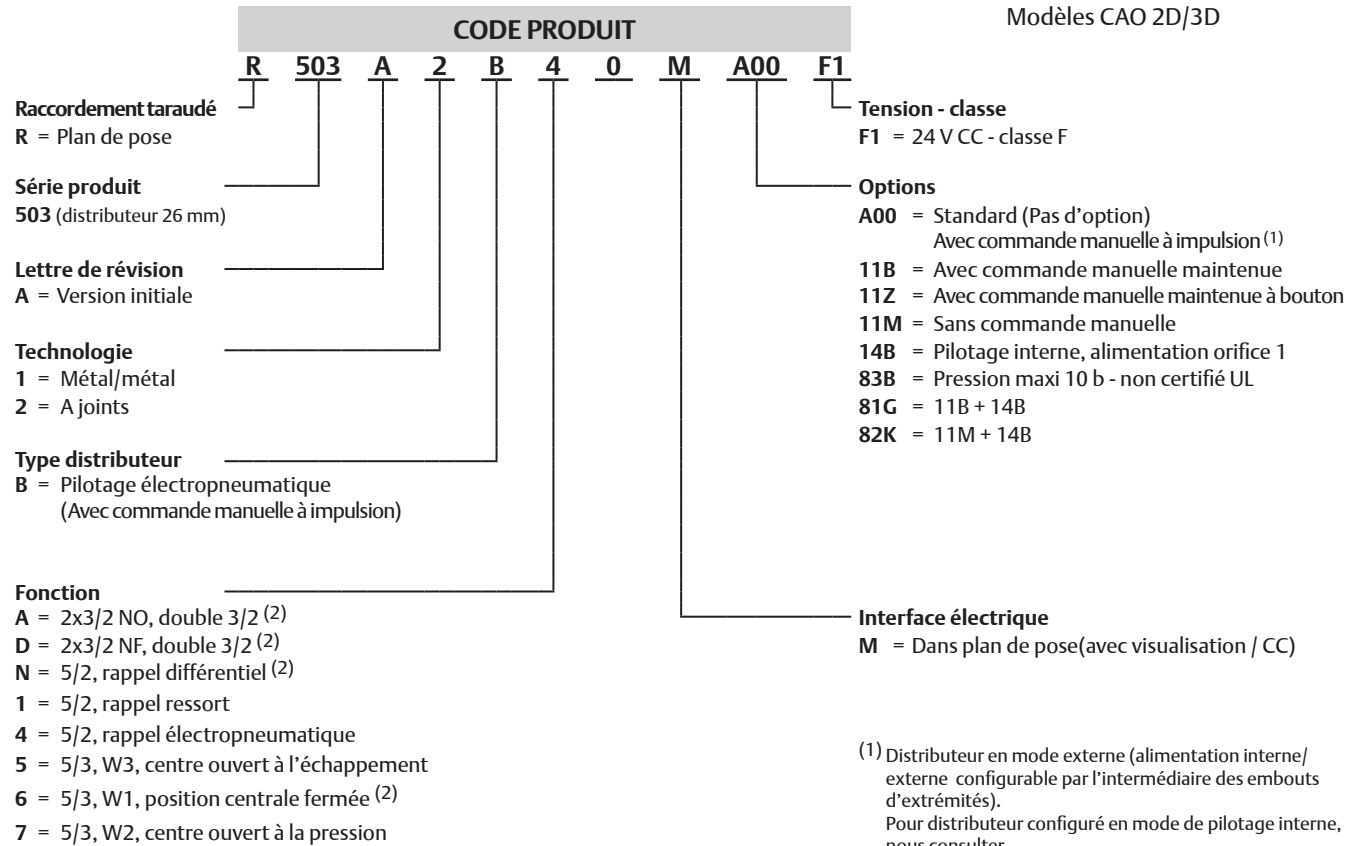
Modèles CAO 2D/3D

CODE PRODUIT

R 503 A 2 B 4 0 M A00 F1

Raccordement taraudé
R = Plan de pose

Série produit
503 (distributeur 26 mm)

Lettre de révision
A = Version initiale

Technologie
1 = Métal/métal
2 = A joints

Type distributeur
B = Pilotage électropneumatique (Avec commande manuelle à impulsion)

Fonction
A = 2x3/2 NO, double 3/2 $^{(2)}$
D = 2x3/2 NF, double 3/2 $^{(2)}$
N = 5/2, rappel différentiel $^{(2)}$
1 = 5/2, rappel ressort
4 = 5/2, rappel électropneumatique
5 = 5/3, W3, centre ouvert à l'échappement
6 = 5/3, W1, position centrale fermée $^{(2)}$
7 = 5/3, W2, centre ouvert à la pression

Tension - classe
F1 = 24 V CC - classe F

Options
A00 = Standard (Pas d'option) Avec commande manuelle à impulsion $^{(1)}$
11B = Avec commande manuelle maintenue
11Z = Avec commande manuelle maintenue à bouton
11M = Sans commande manuelle
14B = Pilotage interne, alimentation orifice 1
83B = Pression maxi 10 b - non certifié UL
81G = 11B + 14B
82K = 11M + 14B

Interface électrique
M = Dans plan de pose(avec visualisation / CC)

$^{(1)}$ Distributeur en mode externe (alimentation interne/ externe configurable par l'intermédiaire des embouts d'extrémités).
Pour distributeur configuré en mode de pilotage interne, nous consulter.